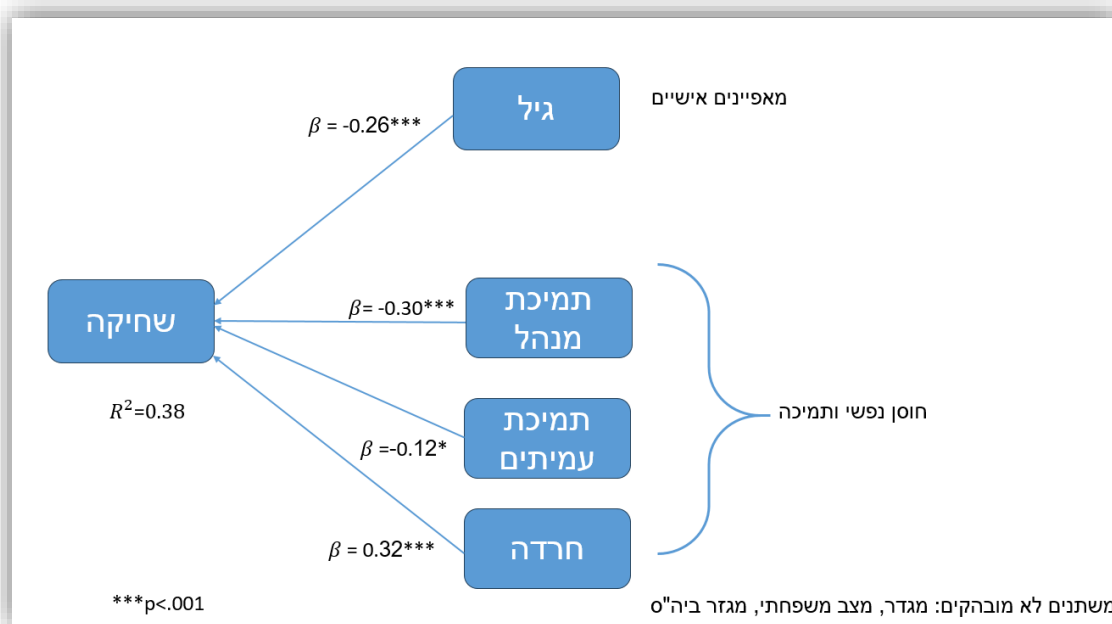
מאפיינים אישיים

גיל

$\beta$ = -0.26***

שחיקה

$\beta$= -0.30***

תמיכת מנהל

תמיכת עמיתים

$\beta$ =-0.12*

חוסן נפשי ותמיכה

חרדה

$\beta$ = 0.32***

$R^2$=0.38

***p<.001

משתנים לא מובהקים: מגדר, מצב משפחתי, מגזר ביה"ס